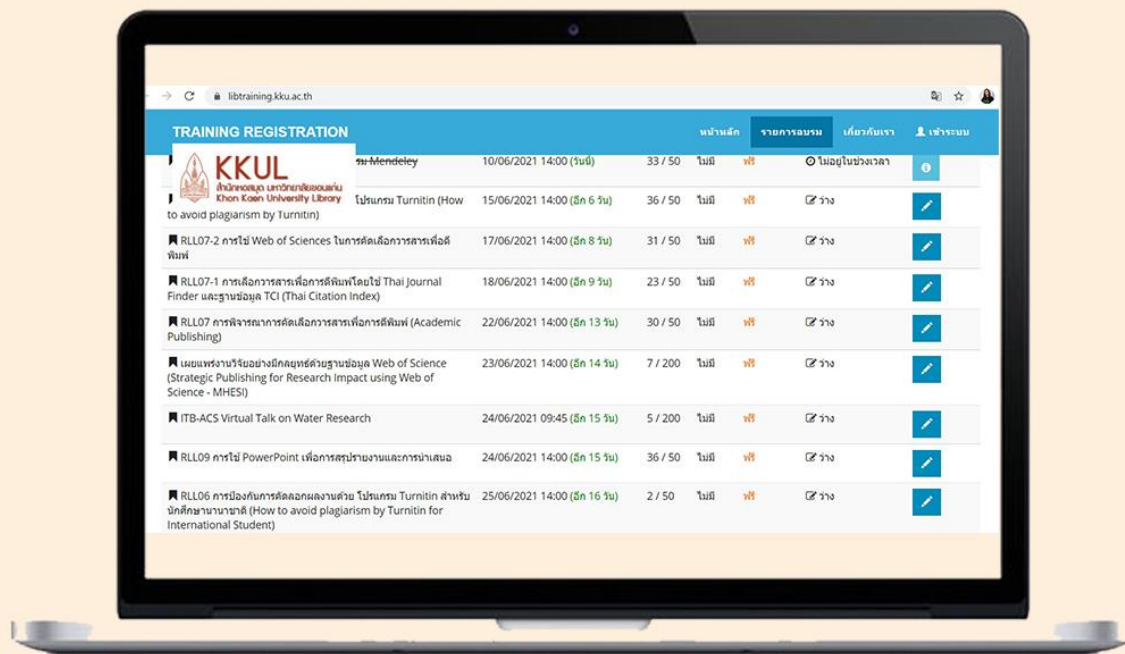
libtraining.kku.ac.th

TRAINING REGISTRATION

หน้าหลัก รายการอบรม เกี่ยวกับเรา เข้าระบบ

KKUL
สำนักหอสมุด มหาวิทยาลัยขอนแก่น
Khon Kaen University Library

| | | | | | | |
|---|---|---|---|---|---|---|
| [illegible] รม Mendeley | 10/06/2021 14:00 (วันนี้) | 33 / 50 | ไม่มี | ฟรี | ไม่อยู่ในช่วงเวลา | |
| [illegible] โปรแกรม Turnitin (How to avoid plagiarism by Turnitin) | 15/06/2021 14:00 (อีก 6 วัน) | 36 / 50 | ไม่มี | ฟรี | ว่าง | |
| RLL07-2 การใช้ Web of Sciences ในการคัดเลือกวารสารเพื่อตีพิมพ์ | 17/06/2021 14:00 (อีก 8 วัน) | 31 / 50 | ไม่มี | ฟรี | ว่าง | |
| RLL07-1 การเลือกวารสารเพื่อการตีพิมพ์โดยใช้ Thai Journal Finder และฐานข้อมูล TCI (Thai Citation Index) | 18/06/2021 14:00 (อีก 9 วัน) | 23 / 50 | ไม่มี | ฟรี | ว่าง | |
| RLL07 การพิจารณาการคัดเลือกวารสารเพื่อการตีพิมพ์ (Academic Publishing) | 22/06/2021 14:00 (อีก 13 วัน) | 30 / 50 | ไม่มี | ฟรี | ว่าง | |
| เผยแพร่งานวิจัยอย่างมีกลยุทธ์ด้วยฐานข้อมูล Web of Science (Strategic Publishing for Research Impact using Web of Science - MHESI) | 23/06/2021 14:00 (อีก 14 วัน) | 7 / 200 | ไม่มี | ฟรี | ว่าง | |
| ITB-ACS Virtual Talk on Water Research | 24/06/2021 09:45 (อีก 15 วัน) | 5 / 200 | ไม่มี | ฟรี | ว่าง | |
| RLL09 การใช้ PowerPoint เพื่อการสรุปรายงานและการนำเสนอ | 24/06/2021 14:00 (อีก 15 วัน) | 36 / 50 | ไม่มี | ฟรี | ว่าง | |
| RLL06 การป้องกันการคัดลอกผลงานด้วย โปรแกรม Turnitin สำหรับนักศึกษานานาชาติ (How to avoid plagiarism by Turnitin for International Student) | 25/06/2021 14:00 (อีก 16 วัน) | 2 / 50 | ไม่มี | ฟรี | ว่าง | |